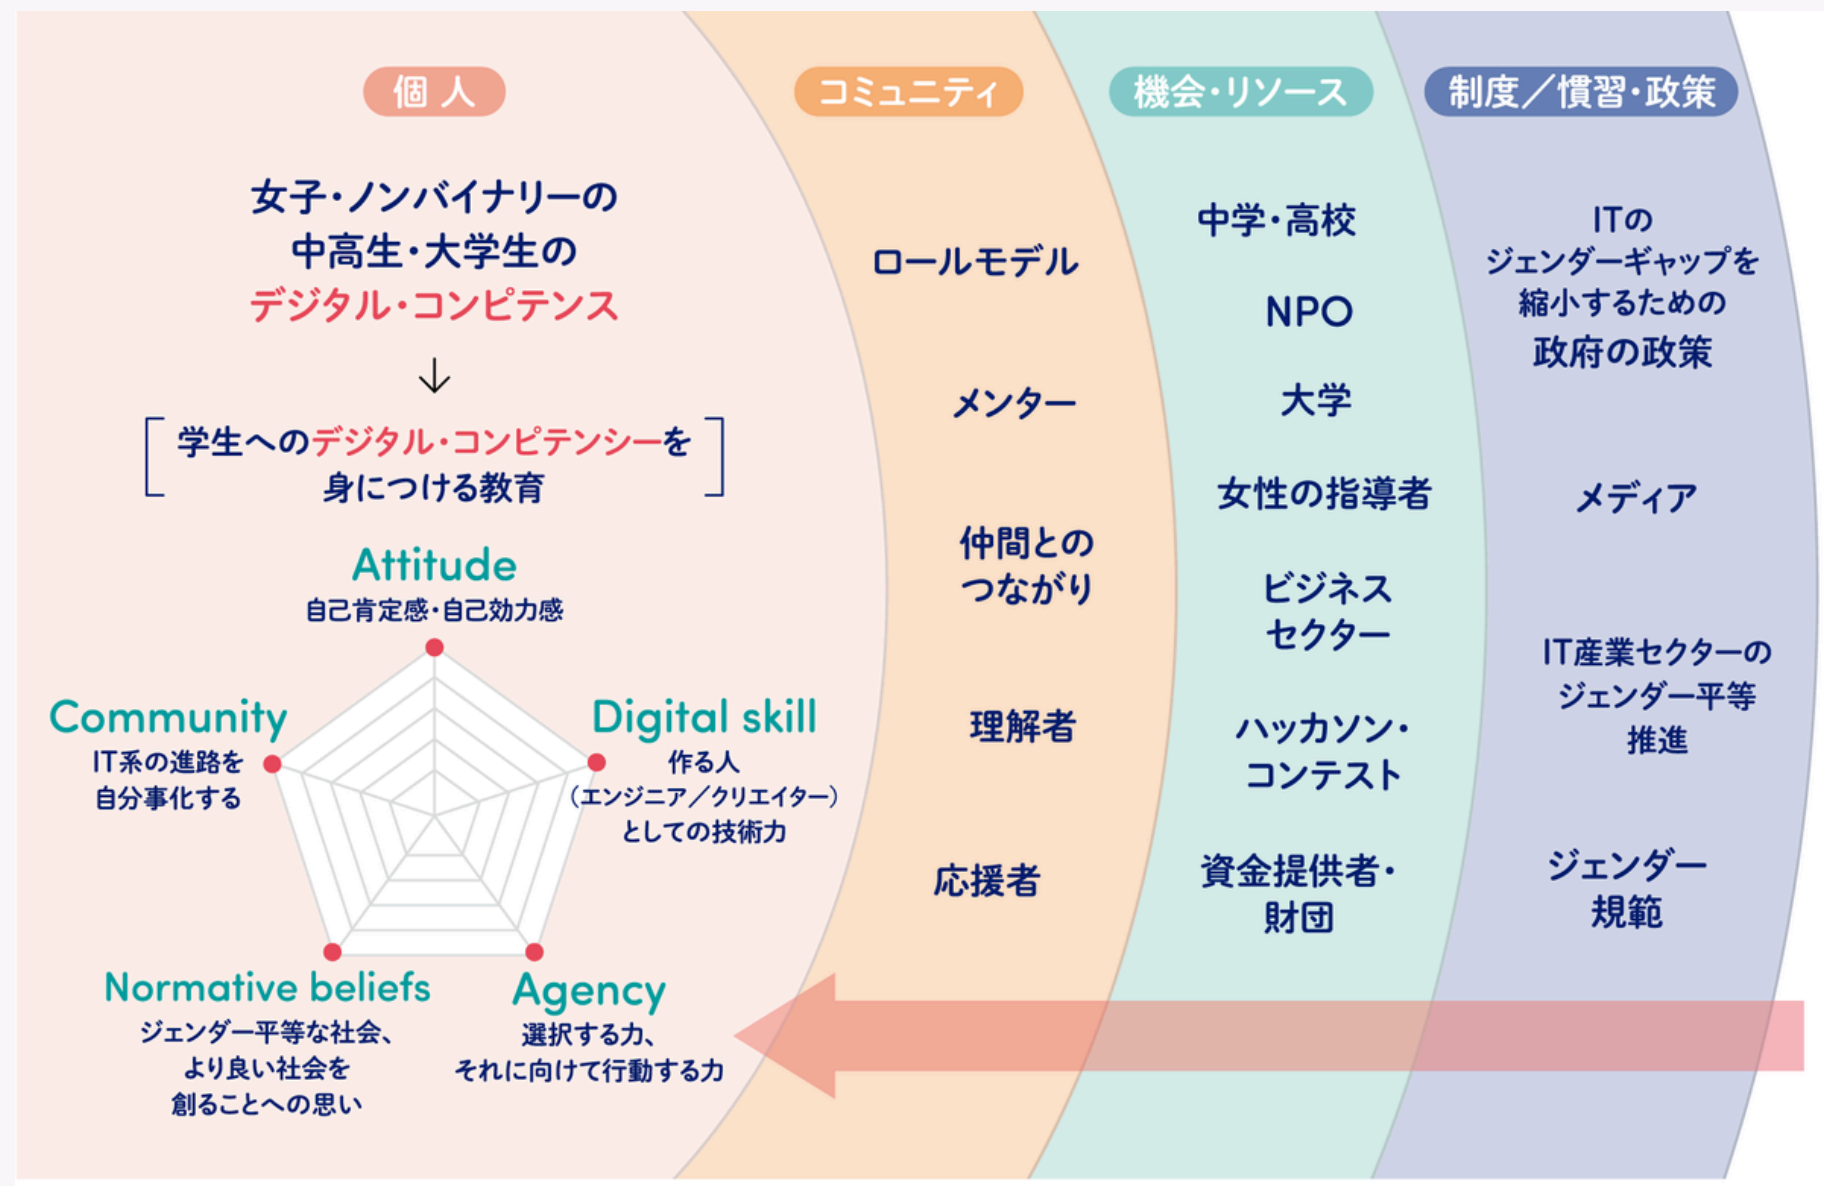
個人

女子・ノンバイナリーの中高生・大学生のデジタル・コンピテンス

↓

[学生へのデジタル・コンピテンシーを身につける教育]

Attitude
自己肯定感・自己効力感

Community
IT系の進路を自分事化する

Digital skill
作る人（エンジニア／クリエイター）としての技術力

Normative beliefs
ジェンダー平等な社会、より良い社会を創ることへの思い

Agency
選択する力、それに向けて行動する力

コミュニティ

ロールモデル

メンター

仲間とのつながり

理解者

応援者

機会・リソース

中学・高校

NPO

大学

女性の指導者

ビジネスセクター

ハッカソン・コンテスト

資金提供者・財団

制度／慣習・政策

ITのジェンダーギャップを縮小するための政府の政策

メディア

IT産業セクターのジェンダー平等推進

ジェンダー規範